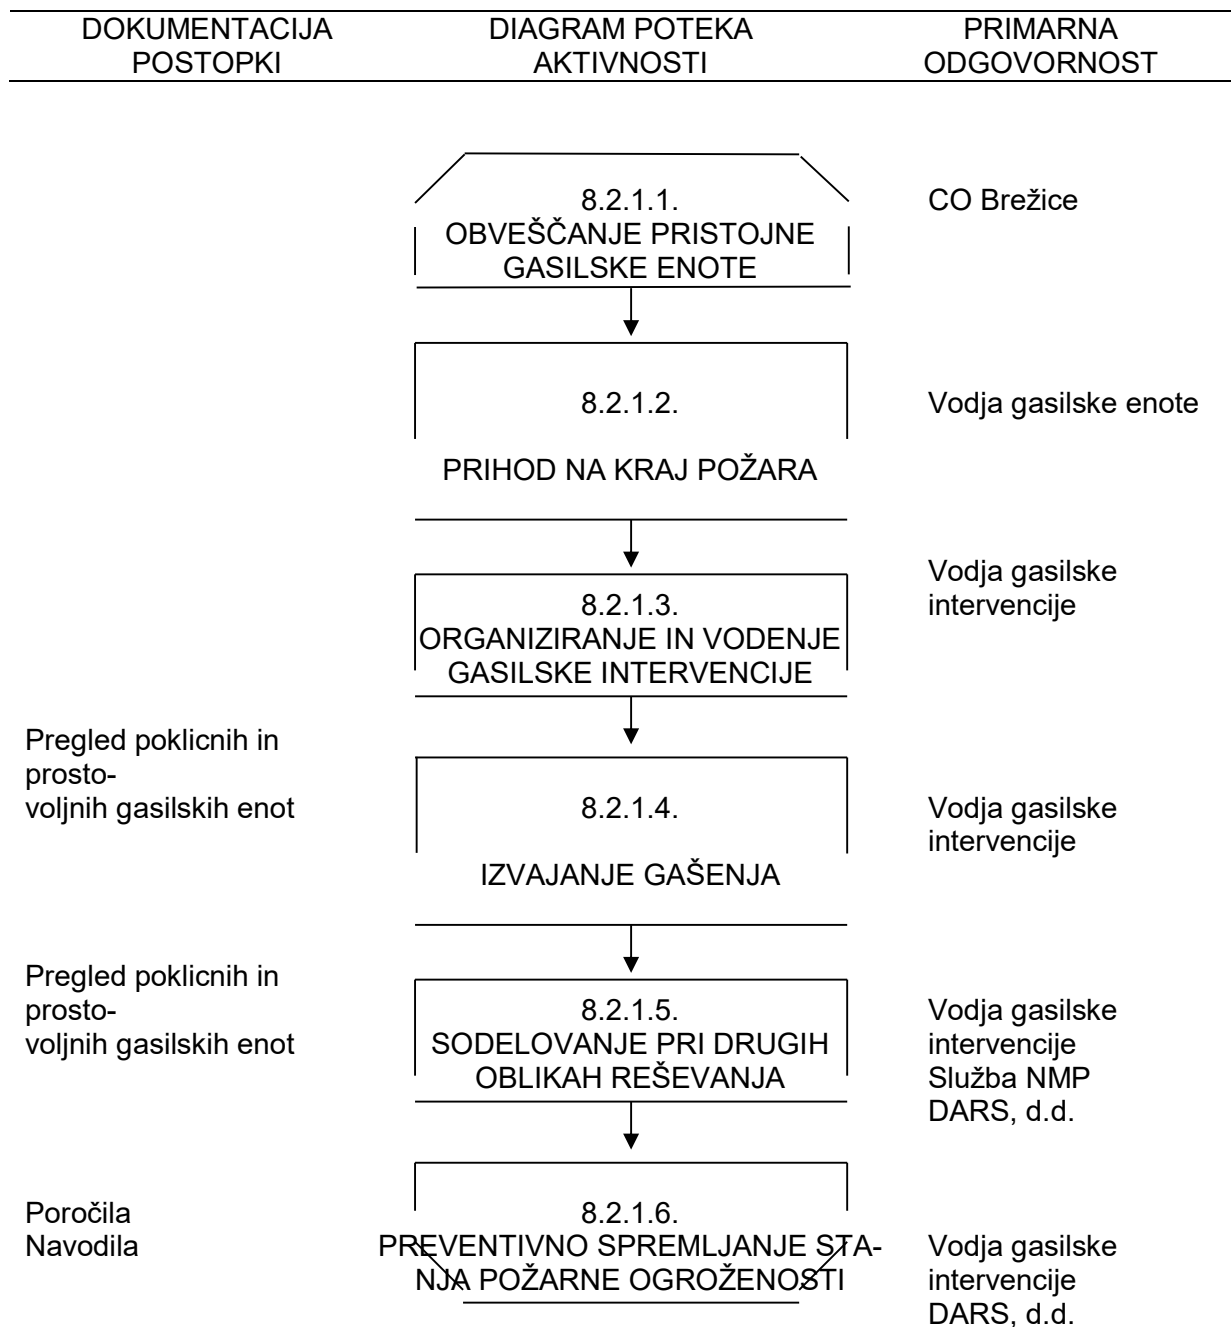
| DOKUMENTACIJA POSTOPKI | DIAGRAM POTEKA AKTIVNOSTI | PRIMARNA ODGOVORNOST |
|---|---|---|

8.2.1.1.
OBVEŠČANJE PRISTOJNE GASILSKE ENOTE

CO Brežice

8.2.1.2.

Vodja gasilske enote

PRIHOD NA KRAJ POŽARA

Vodja gasilske intervencije

8.2.1.3.
ORGANIZIRANJE IN VODENJE GASILSKE INTERVENCIJE

Pregled poklicnih in prostovoljnih gasilskih enot

8.2.1.4.

Vodja gasilske intervencije

IZVAJANJE GAŠENJA

Pregled poklicnih in prostovoljnih gasilskih enot

8.2.1.5.
SODELOVANJE PRI DRUGIH OBLIKAH REŠEVANJA

Vodja gasilske intervencije
Služba NMP
DARS, d.d.

Poročila
Navodila

8.2.1.6.
PREVENTIVNO SPREMLJANJE STANJA POŽARNE OGROŽENOSTI

Vodja gasilske intervencije
DARS, d.d.